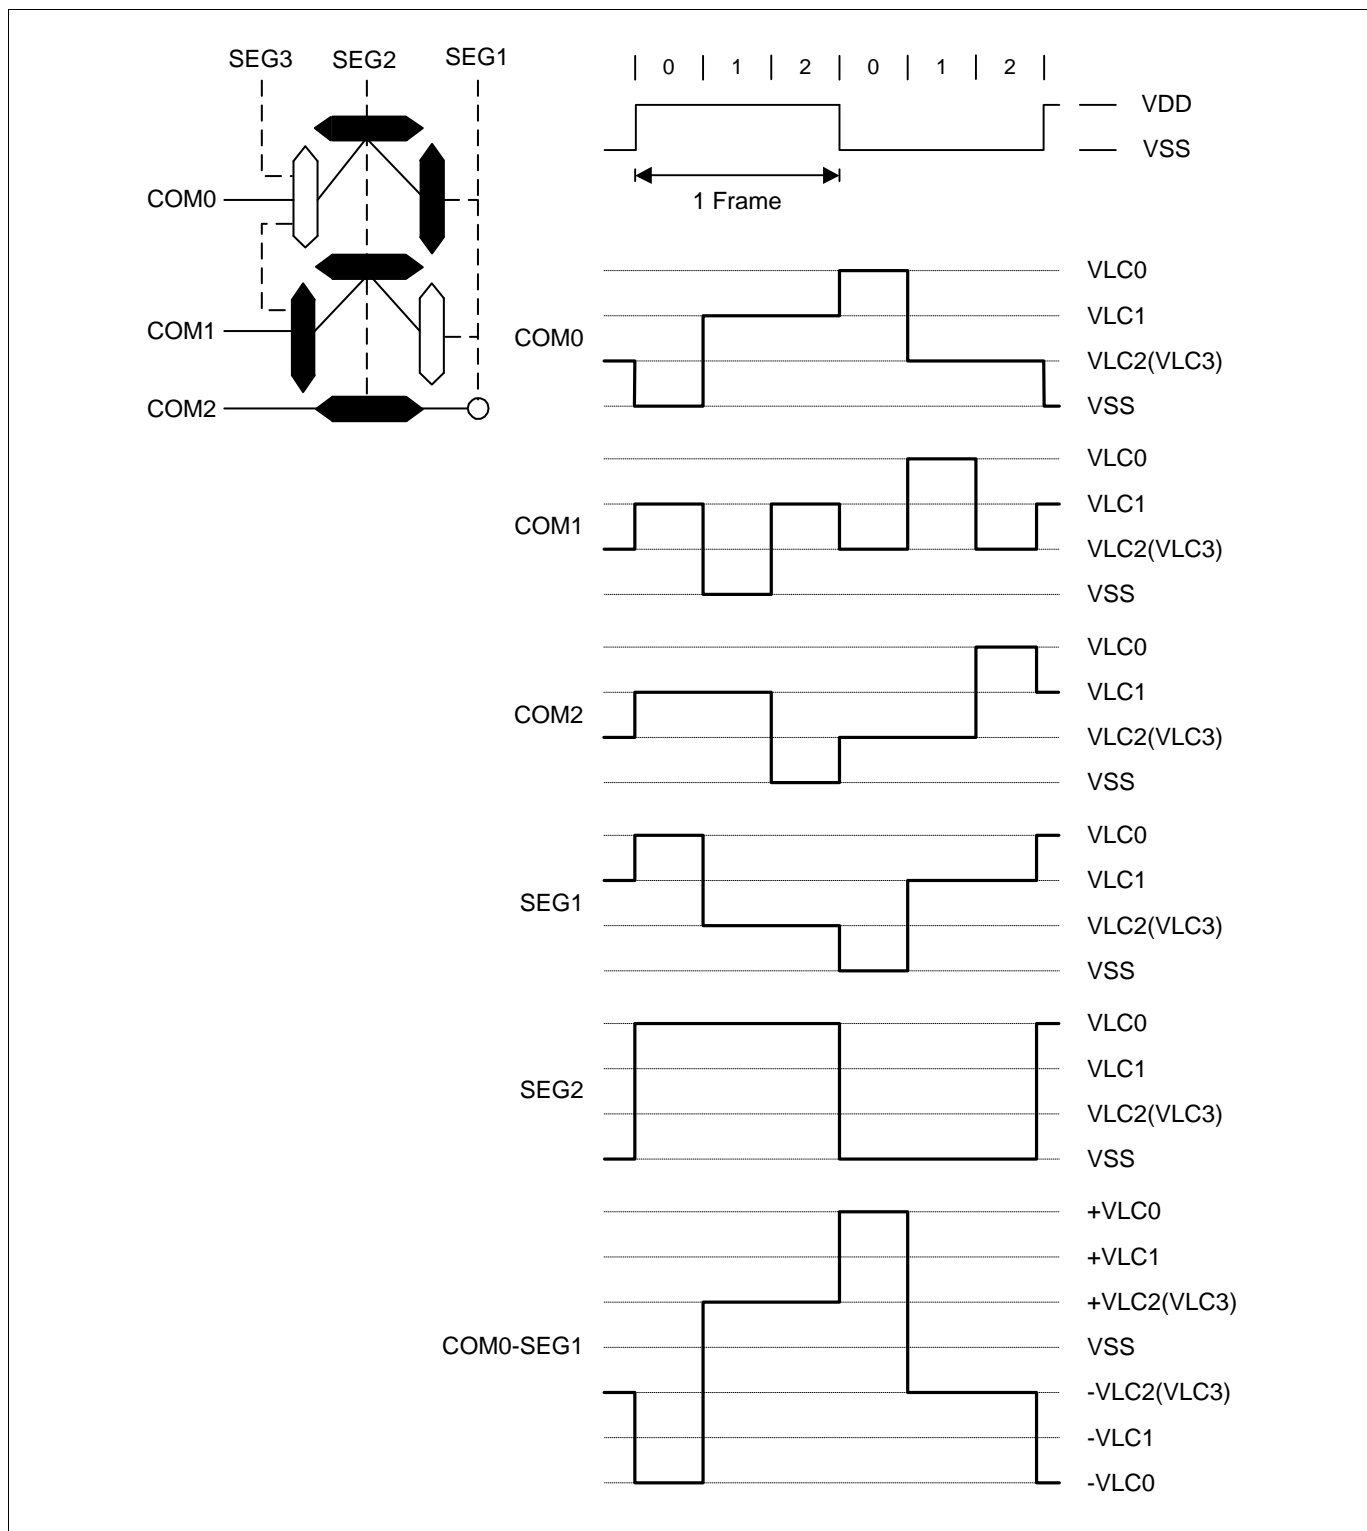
SEG3 SEG2 SEG1

COM0

COM1

COM2

| 0 | 1 | 2 | 0 | 1 | 2 |

VDD

VSS

1 Frame

COM0

VLC0

VLC1

VLC2(VLC3)

VSS

COM1

VLC0

VLC1

VLC2(VLC3)

VSS

COM2

VLC0

VLC1

VLC2(VLC3)

VSS

SEG1

VLC0

VLC1

VLC2(VLC3)

VSS

SEG2

VLC0

VLC1

VLC2(VLC3)

VSS

COM0-SEG1

+VLC0

+VLC1

+VLC2(VLC3)

VSS

-VLC2(VLC3)

-VLC1

-VLC0